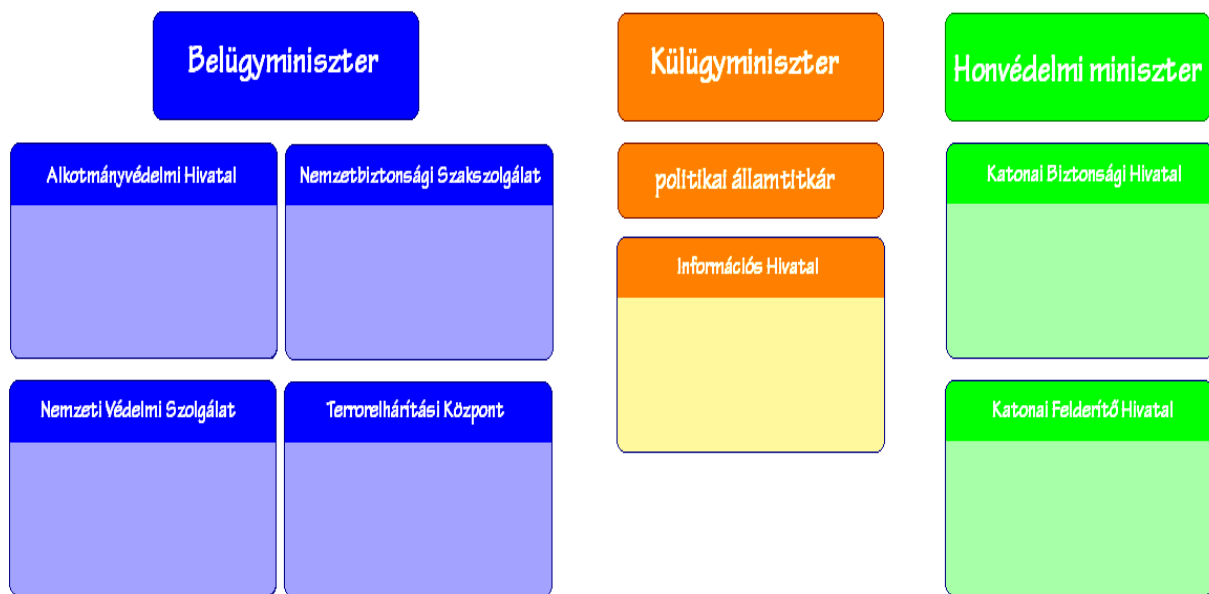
Belügyminiszter

Alkotmányvédelmi Hivatal

Nemzetbiztonsági Szakszolgálat

Nemzeti Védelmi Szolgálat

Terrorelhárítási Központ

Külügyminiszter

politikai államtitkár

Információs Hivatal

Honvédelmi miniszter

Katonai Biztonsági Hivatal

Katonai Felderítő Hivatal